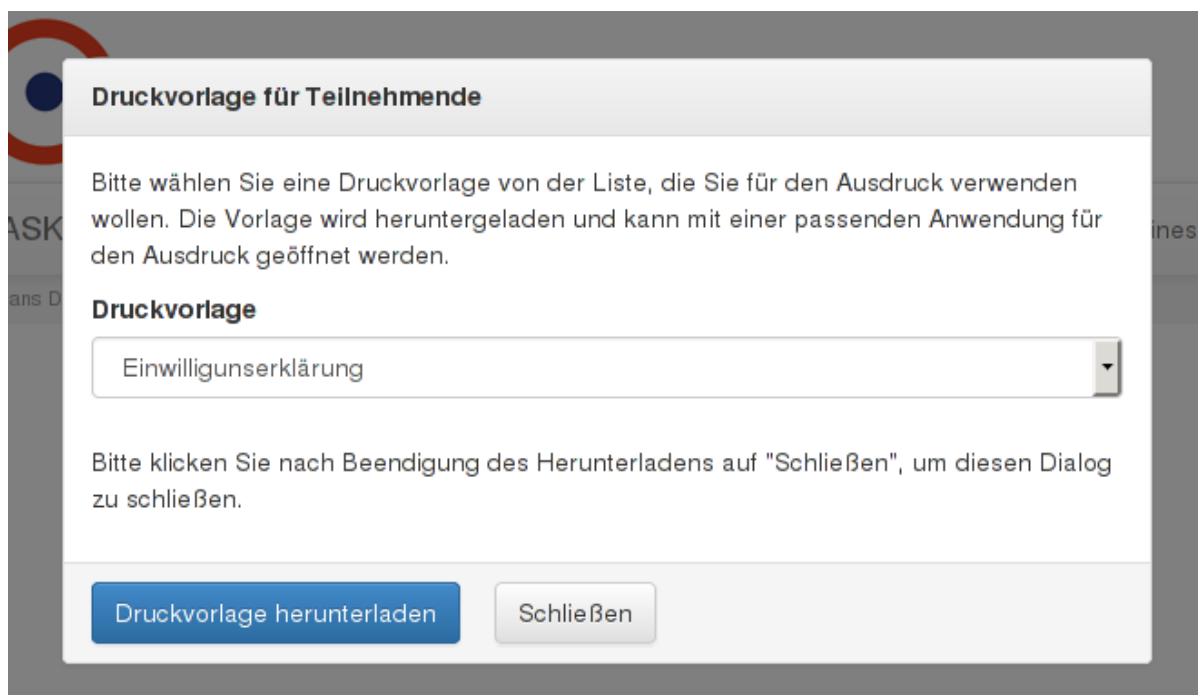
ASK

ans D

ines

Druckvorlage für Teilnehmende

Bitte wählen Sie eine Druckvorlage von der Liste, die Sie für den Ausdruck verwenden wollen. Die Vorlage wird heruntergeladen und kann mit einer passenden Anwendung für den Ausdruck geöffnet werden.

Druckvorlage

Einwilligunserklärung

Bitte klicken Sie nach Beendigung des Herunterladens auf "Schließen", um diesen Dialog zu schließen.

Druckvorlage herunterladen

Schließen